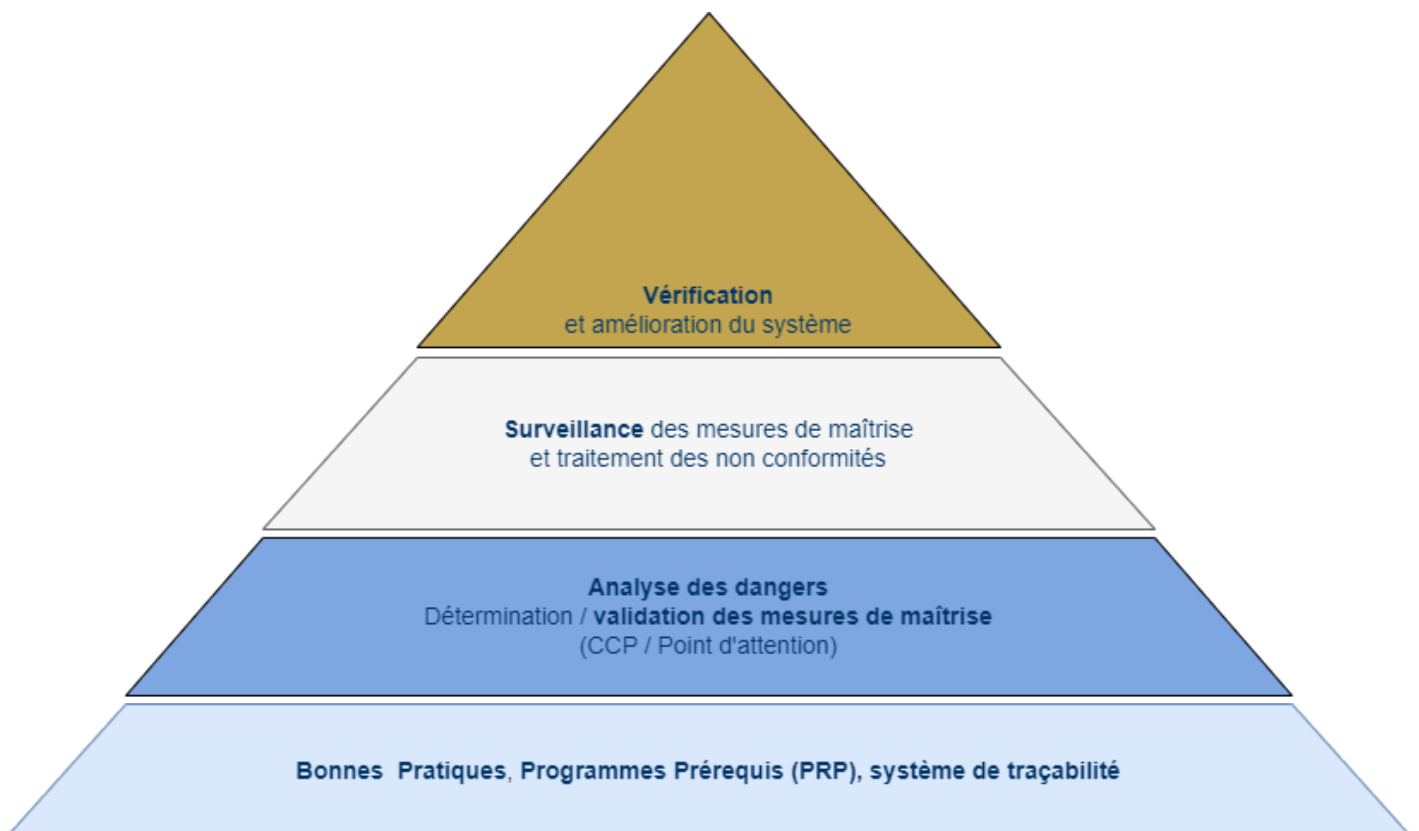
Vérification
et amélioration du système

Surveillance des mesures de maîtrise
et traitement des non conformités

Analyse des dangers
Détermination / validation des mesures de maîtrise
(CCP / Point d'attention)

Bonnes Pratiques, Programmes Prérequis (PRP), système de traçabilité